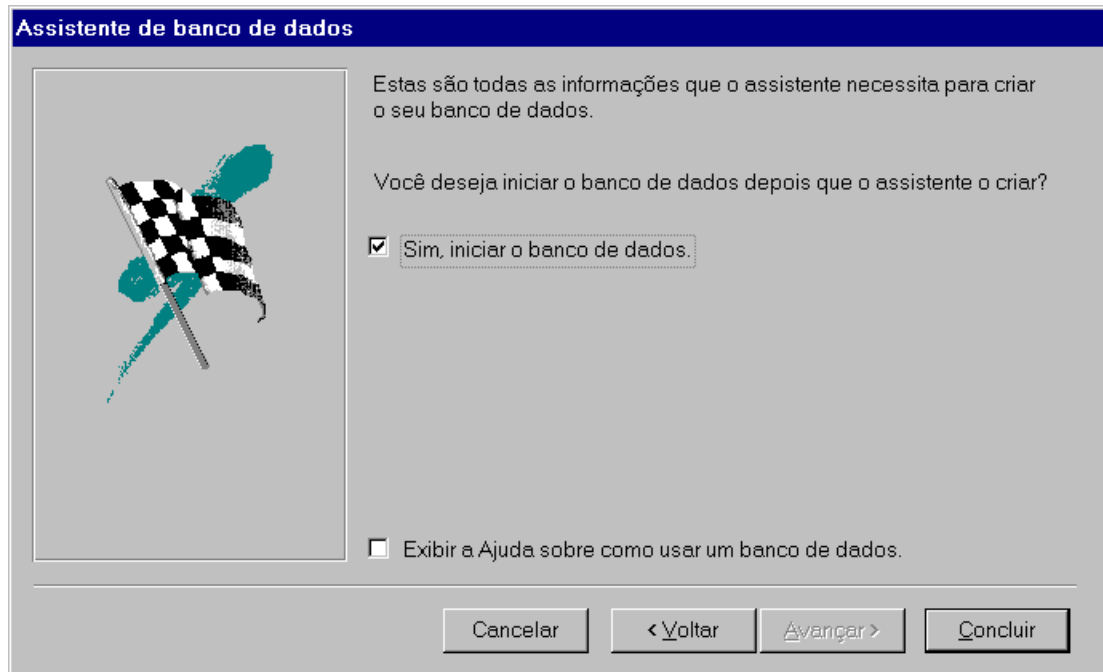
Assistente de banco de dados

Estas são todas as informações que o assistente necessita para criar o seu banco de dados.

Você deseja iniciar o banco de dados depois que o assistente o criar?

☑ Sim, iniciar o banco de dados.

☐ Exibir a Ajuda sobre como usar um banco de dados.

Cancelar | < Voltar | Avançar > | Concluir